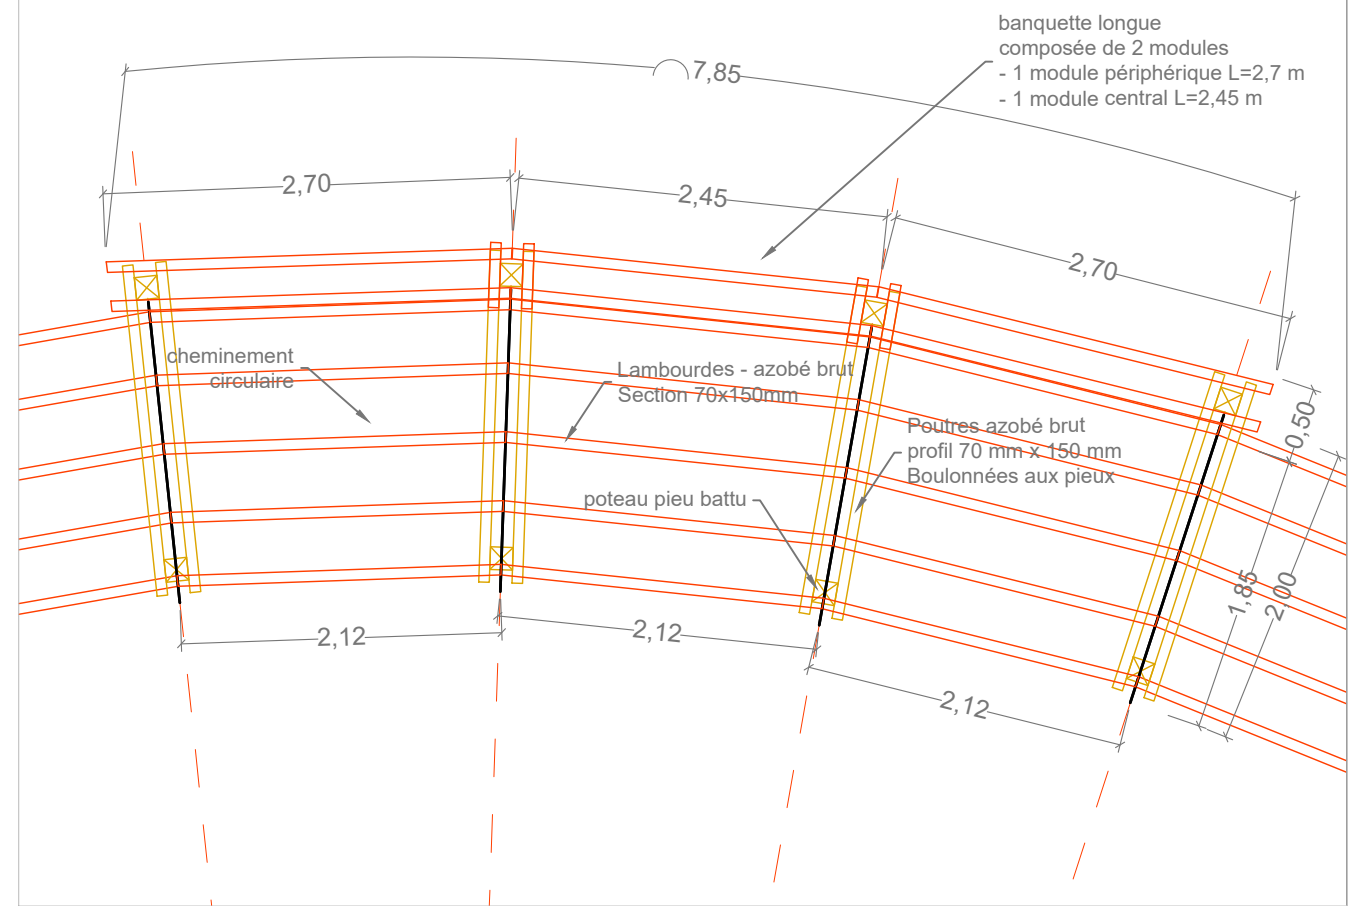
banquette longue
composée de 2 modules
- 1 module périphérique L=2,7 m
- 1 module central L=2,45 m

7,85

2,70

2,45

2,70

cheminement circulaire

Lambourdes - azobé brut
Section 70x150mm

Poutres azobé brut
profil 70 mm x 150 mm
Boulonnées aux pieux

poteau pieu battu

0,50

1,85

2,00

2,12

2,12

2,12